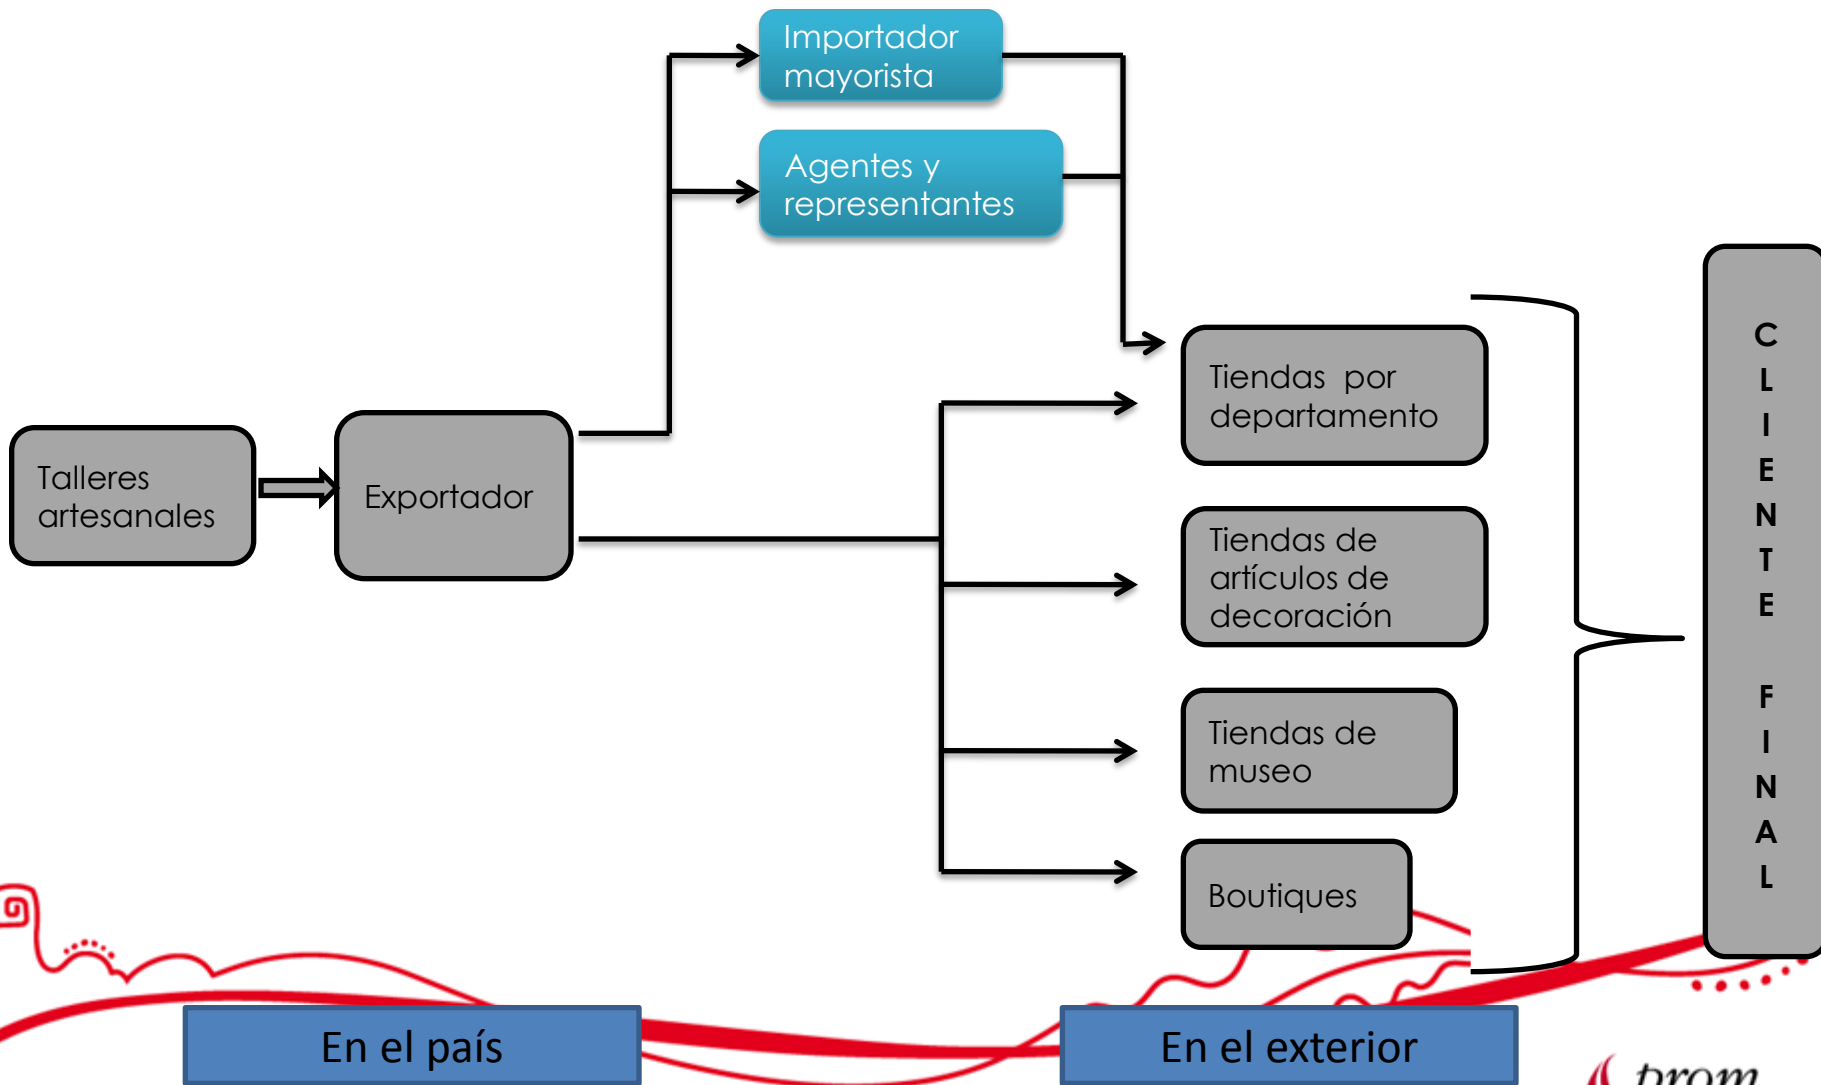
Importador mayorista

Agentes y representantes

Talleres artesanales

Exportador

Tiendas por departamento

Tiendas de artículos de decoración

Tiendas de museo

Boutiques

C L I E N T E F I N A L

En el país

En el exterior

prom